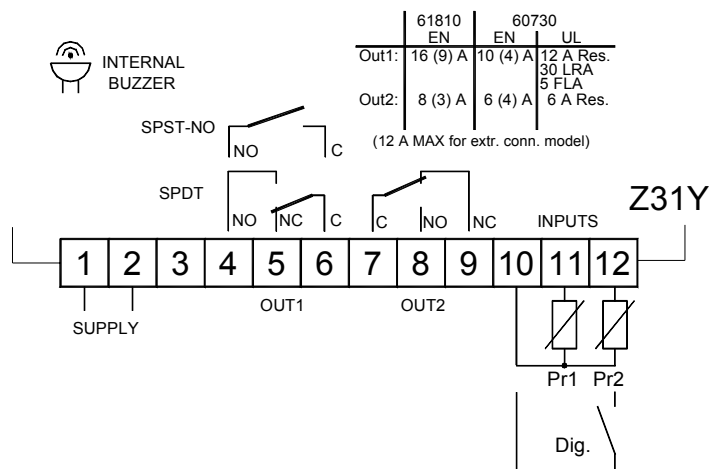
INTERNAL BUZZER

| | 61810 EN | 60730 EN | UL |
|---|---|---|---|
| Out1: | 16 (9) A | 10 (4) A | 12 A Res. 30 LRA 5 FLA |
| Out2: | 8 (3) A | 6 (4) A | 6 A Res. |

(12 A MAX for extr. conn. model)

SPST-NO
NO C

SPDT
NO NC C
C NO NC

INPUTS

Z31Y

1 2 3 4 5 6 7 8 9 10 11 12

SUPPLY
OUT1
OUT2

Pr1 Pr2

Dig.